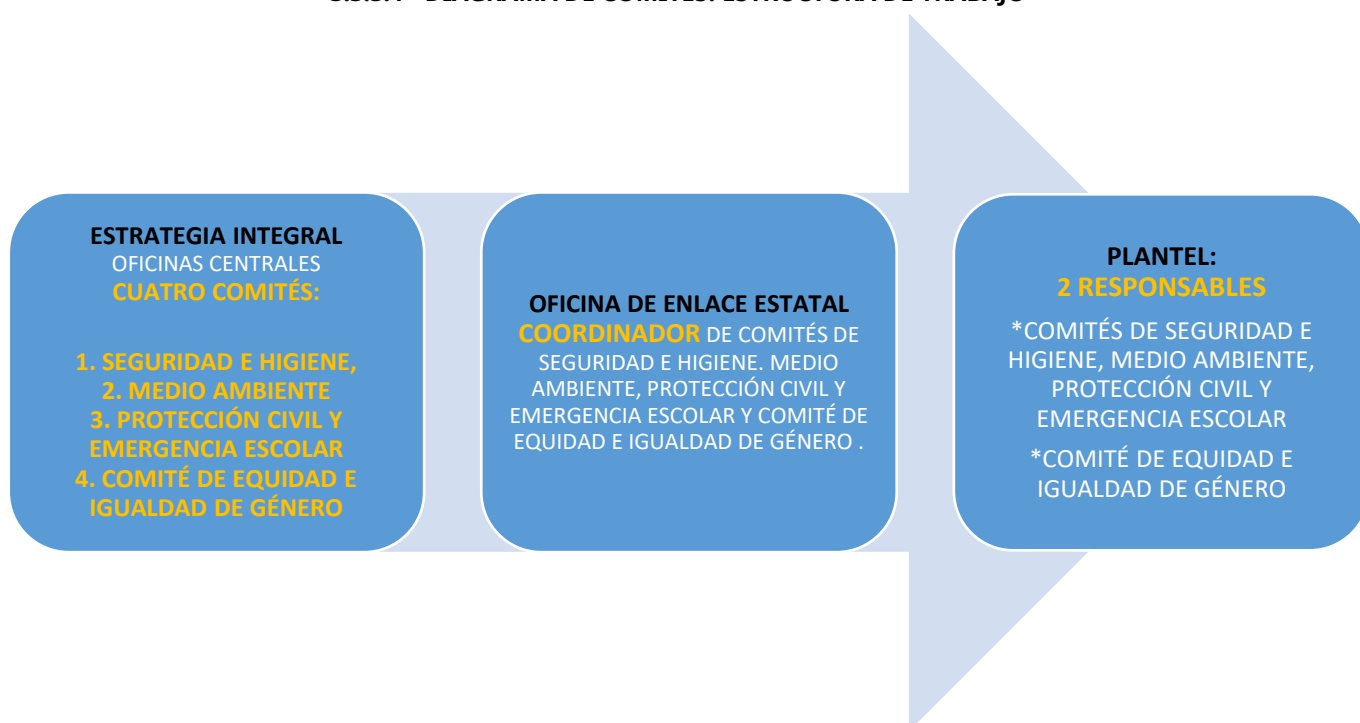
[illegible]

ESTRATEGIA INTEGRAL
OFICINAS CENTRALES
CUATRO COMITÉS:

1. SEGURIDAD E HIGIENE,
2. MEDIO AMBIENTE
3. PROTECCIÓN CIVIL Y EMERGENCIA ESCOLAR
4. COMITÉ DE EQUIDAD E IGUALDAD DE GÉNERO

OFICINA DE ENLACE ESTATAL
COORDINADOR DE COMITÉS DE SEGURIDAD E HIGIENE. MEDIO AMBIENTE, PROTECCIÓN CIVIL Y EMERGENCIA ESCOLAR Y COMITÉ DE EQUIDAD E IGUALDAD DE GÉNERO .

PLANTEL:
2 RESPONSABLES

*COMITÉS DE SEGURIDAD E HIGIENE, MEDIO AMBIENTE, PROTECCIÓN CIVIL Y EMERGENCIA ESCOLAR

*COMITÉ DE EQUIDAD E IGUALDAD DE GÉNERO